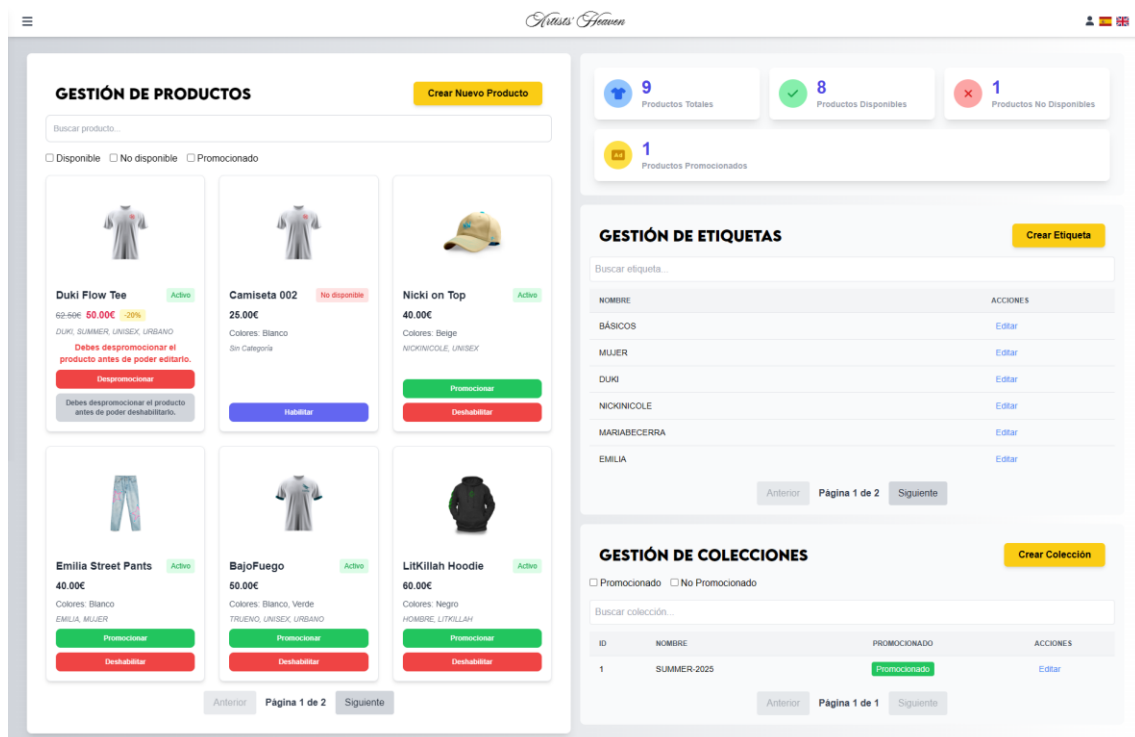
Artists' Heaven

GESTIÓN DE PRODUCTOS

Crear Nuevo Producto

Buscar producto...

☐ Disponible ☐ No disponible ☐ Promocionado

Duki Flow Tee
Activo
62.50€ 50.00€ -20%
DUKI, SUMMER, UNISEX, URBANO
Debes despromocionar el producto antes de poder editarlo.
Despromocionar
Debes despromocionar el producto antes de poder deshabilitarlo.

Camiseta 002
No disponible
25.00€
Colores: Blanco
Sin Categoría
Habilitar

Nicki on Top
Activo
40.00€
Colores: Beige
NICKINICOLE, UNISEX
Promocionar
Deshabilitar

Emilia Street Pants
Activo
40.00€
Colores: Blanco
EMILIA, MUJER
Promocionar
Deshabilitar

BajoFuego
Activo
50.00€
Colores: Blanco, Verde
TRUENO, UNISEX, URBANO
Promocionar
Deshabilitar

LitKillah Hoodie
Activo
60.00€
Colores: Negro
HOMBRE, LITKILLAH
Promocionar
Deshabilitar

Anterior Página 1 de 2 Siguiente

9
Productos Totales

8
Productos Disponibles

1
Productos No Disponibles

1
Productos Promocionados

GESTIÓN DE ETIQUETAS

Crear Etiqueta

Buscar etiqueta...

| NOMBRE | ACCIONES |
|---|---|
| BÁSICOS | Editar |
| MUJER | Editar |
| DUKI | Editar |
| NICKINICOLE | Editar |
| MARIABECERRA | Editar |
| EMILIA | Editar |

Anterior Página 1 de 2 Siguiente

GESTIÓN DE COLECCIONES

Crear Colección

☐ Promocionado ☐ No Promocionado

Buscar colección...

| ID | NOMBRE | PROMOCIONADO | ACCIONES |
|---|---|---|---|
| 1 | SUMMER-2025 | Promocionado | Editar |

Anterior Página 1 de 1 Siguiente